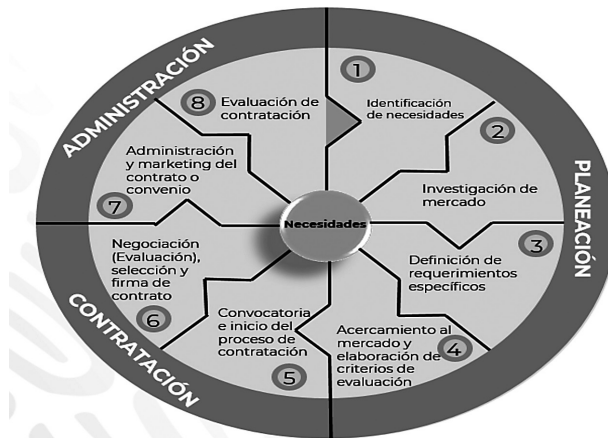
ADMINISTRACIÓN

PLANEACIÓN

CONTRATACIÓN

Necesidades

1 Identificación de necesidades

2 Investigación de mercado

3 Definición de requerimientos específicos

4 Acercamiento al mercado y elaboración de criterios de evaluación

5 Convocatoria e inicio del proceso de contratación

6 Negociación (Evaluación), selección y firma de contrato

7 Administración y marketing del contrato o convenio

8 Evaluación de contratación